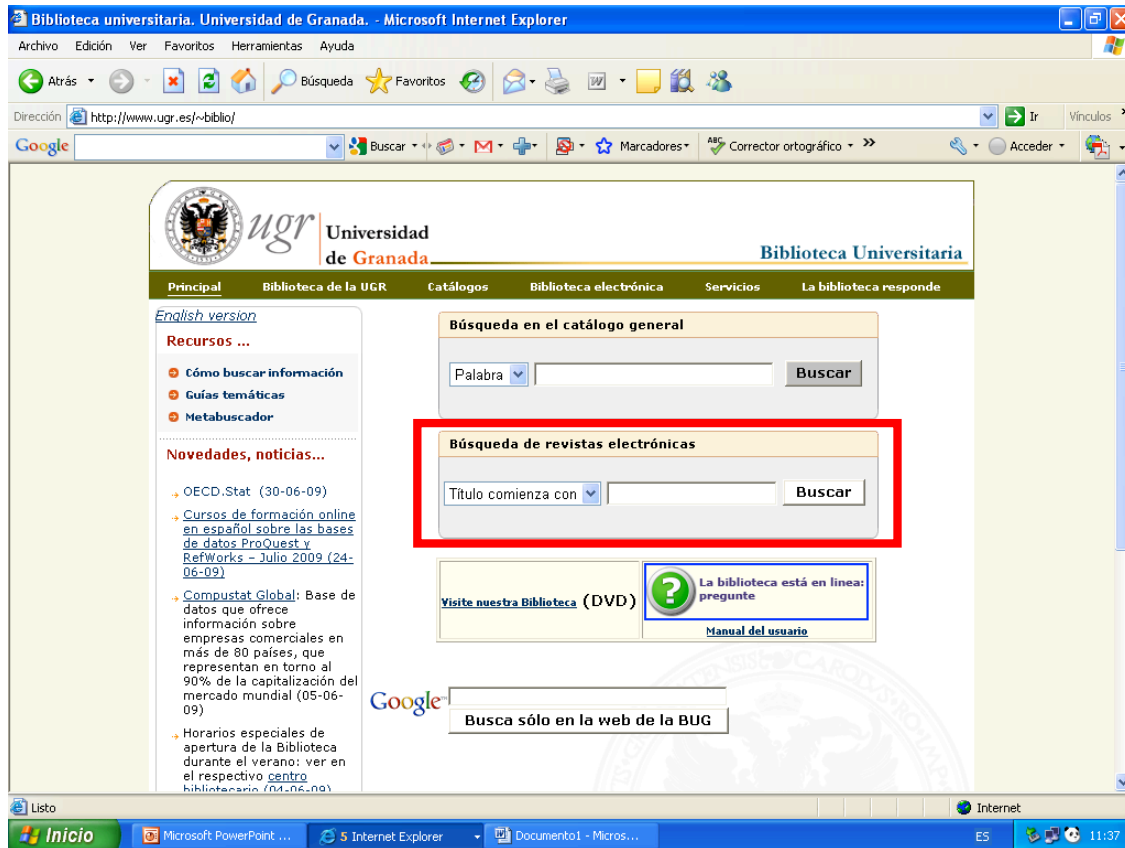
Biblioteca universitaria. Universidad de Granada. - Microsoft Internet Explorer

Archivo Edición Ver Favoritos Herramientas Ayuda

Atrás Búsqueda Favoritos

Dirección http://www.ugr.es/~biblio/ Ir Vínculos

Google Buscar Marcadores Corrector ortográfico Acceder

ugr Universidad de Granada Biblioteca Universitaria

Principal Biblioteca de la UGR Catálogos Biblioteca electrónica Servicios La biblioteca responde

English version

Recursos ...

Cómo buscar información

Guías temáticas

Metabuscador

Novedades, noticias...

OECD.Stat (30-06-09)

Cursos de formación online en español sobre las bases de datos ProQuest y RefWorks – Julio 2009 (24-06-09)

Compustat Global: Base de datos que ofrece información sobre empresas comerciales en más de 80 países, que representan en torno al 90% de la capitalización del mercado mundial (05-06-09)

Horarios especiales de apertura de la Biblioteca durante el verano: ver en el respectivo centro bibliotecario (04-06-09)

Búsqueda en el catálogo general

Palabra Buscar

Búsqueda de revistas electrónicas

Título comienza con Buscar

Visite nuestra Biblioteca (DVD)

La biblioteca está en linea: pregunte

Manual del usuario

Google

Busca sólo en la web de la BUG

Listo Internet

Inicio Microsoft PowerPoint ... 5 Internet Explorer Documento1 - Micros... ES 11:37